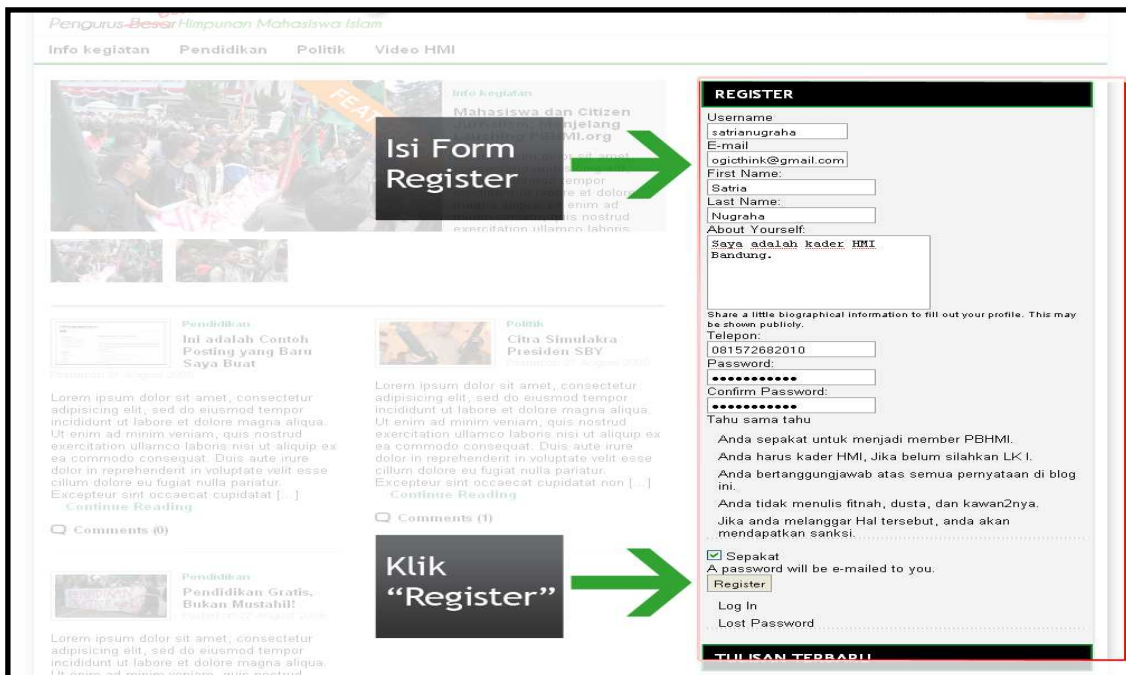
Pengurus Besar Himpunan Mahasiswa Islam

Info kegiatan Pendidikan Politik Video HMI

Info kegiatan
Mahasiswa dan Citizen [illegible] Menjelang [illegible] PBHMI.org

Isi Form Register

REGISTER
Username
satrianugraha
E-mail
ogicthink@gmail.com
First Name:
Satria
Last Name:
Nugraha
About Yourself:
Saya adalah kader HMI Bandung.
Share a little biographical information to fill out your profile. This may be shown publicly.
Telepon:
081572682010
Password:
•••••••••••
Confirm Password:
•••••••••••
Tahu sama tahu
Anda sepakat untuk menjadi member PBHMI.
Anda harus kader HMI, Jika belum silahkan LK I.
Anda bertanggungjawab atas semua pernyataan di blog ini.
Anda tidak menulis fitnah, dusta, dan kawan2nya.
Jika anda melanggar Hal tersebut, anda akan mendapatkan sanksi.
Sepakat
A password will be e-mailed to you.
Register
Log In
Lost Password
TULISAN TERBARU

Pendidikan
Ini adalah Contoh Posting yang Baru Saya Buat

Lorem ipsum dolor sit amet, consectetur adipisicing elit, sed do eiusmod tempor incididunt ut labore et dolore magna aliqua. Ut enim ad minim veniam, quis nostrud exercitation ullamco laboris nisi ut aliquip ex ea commodo consequat. Duis aute irure dolor in reprehenderit in voluptate velit esse cillum dolore eu fugiat nulla pariatur. Excepteur sint occaecat cupidatat [...]
Continue Reading
Comments (0)

Politik
Citra Simulakra Presiden SBY

Lorem ipsum dolor sit amet, consectetur adipisicing elit, sed do eiusmod tempor incididunt ut labore et dolore magna aliqua. Ut enim ad minim veniam, quis nostrud exercitation ullamco laboris nisi ut aliquip ex ea commodo consequat. Duis aute irure dolor in reprehenderit in voluptate velit esse cillum dolore eu fugiat nulla pariatur. Excepteur sint occaecat cupidatat non [...]
Continue Reading
Comments (1)

Pendidikan
Pendidikan Gratis. Bukan Mustahil!

Lorem ipsum dolor sit amet, consectetur adipisicing elit, sed do eiusmod tempor incididunt ut labore et dolore magna aliqua. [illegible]

Klik "Register"